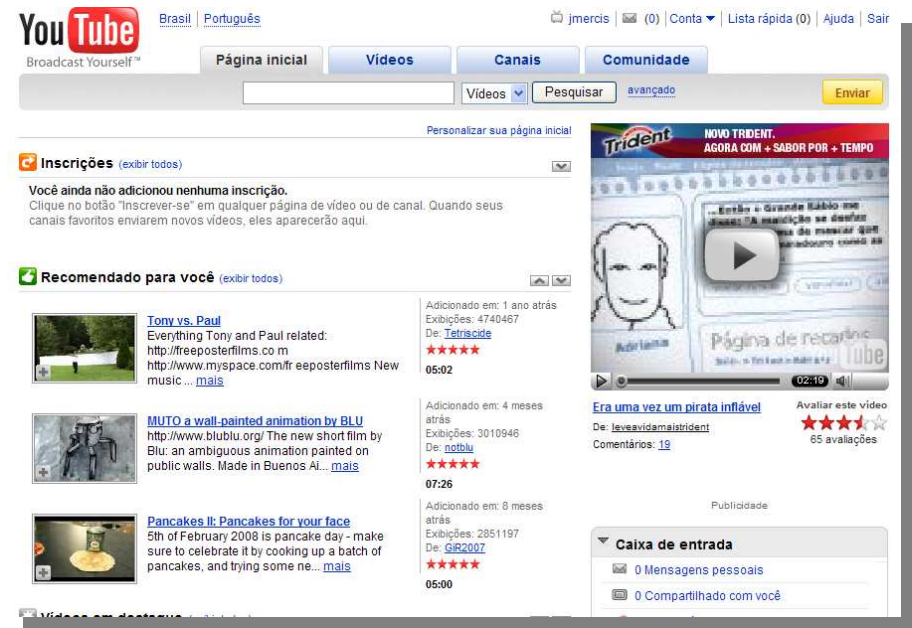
YouTube
Broadcast Yourself™

Brasil | Português

jmercis | (0) | Conta | Lista rápida (0) | Ajuda | Sair

Página inicial | Vídeos | Canais | Comunidade

Vídeos | Pesquisar | avançado | Enviar

Personalizar sua página inicial

Inscrições (exibir todos)

Você ainda não adicionou nenhuma inscrição.
Clique no botão "Inscrever-se" em qualquer página de vídeo ou de canal. Quando seus canais favoritos enviarem novos vídeos, eles aparecerão aqui.

Recomendado para você (exibir todos)

Tony vs. Paul
Everything Tony and Paul related: http://freeposterfilms.co m http://www.myspace.com/fr eeposterfilms New music ... mais

Adicionado em: 1 ano atrás
Exibições: 4740467
De: Tetriscide
05:02

MUTO a wall-painted animation by BLU
http://www.blublu.org/ The new short film by Blu: an ambiguous animation painted on public walls. Made in Buenos Ai... mais

Adicionado em: 4 meses atrás
Exibições: 3010946
De: notblu
07:26

Pancakes II: Pancakes for your face
5th of February 2008 is pancake day - make sure to celebrate it by cooking up a batch of pancakes, and trying some ne... mais

Adicionado em: 8 meses atrás
Exibições: 2851197
De: GIR2007
05:00

Vídeos em destaque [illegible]

Trident
NOVO TRIDENT. AGORA COM + SABOR POR + TEMPO

Página de recados
Adriana

02:19

Era uma vez um pirata inflável
De: leveavidamaistrident
Comentários: 19

Avaliar este vídeo
65 avaliações

Publicidade

Caixa de entrada
0 Mensagens pessoais
0 Compartilhado com você